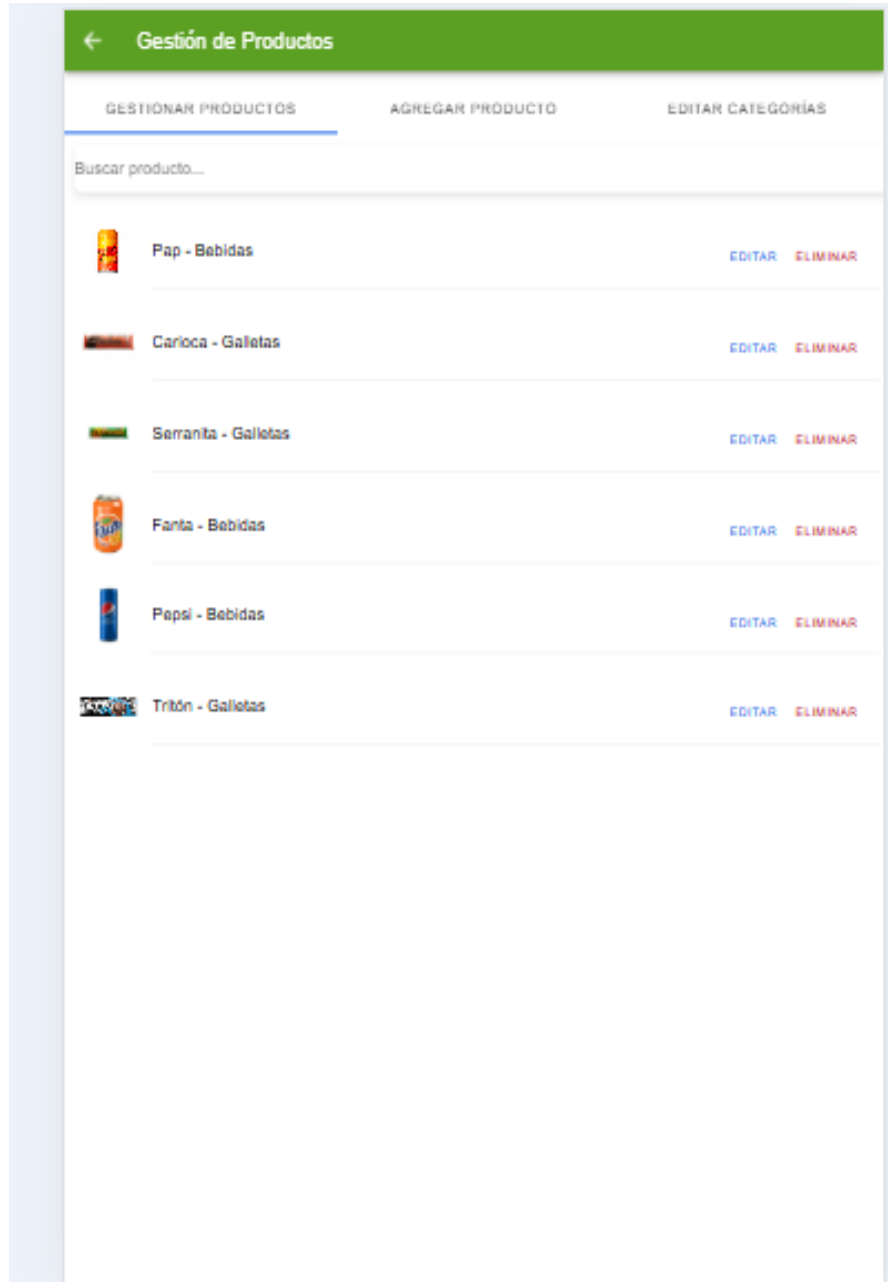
Gestión de Productos

GESTIONAR PRODUCTOS
AGREGAR PRODUCTO
EDITAR CATEGORÍAS

Buscar producto...

Pap - Bebidas
EDITAR ELIMINAR

Carioca - Galletas
EDITAR ELIMINAR

Serranita - Galletas
EDITAR ELIMINAR

Fanta - Bebidas
EDITAR ELIMINAR

Pepsi - Bebidas
EDITAR ELIMINAR

Tritón - Galletas
EDITAR ELIMINAR